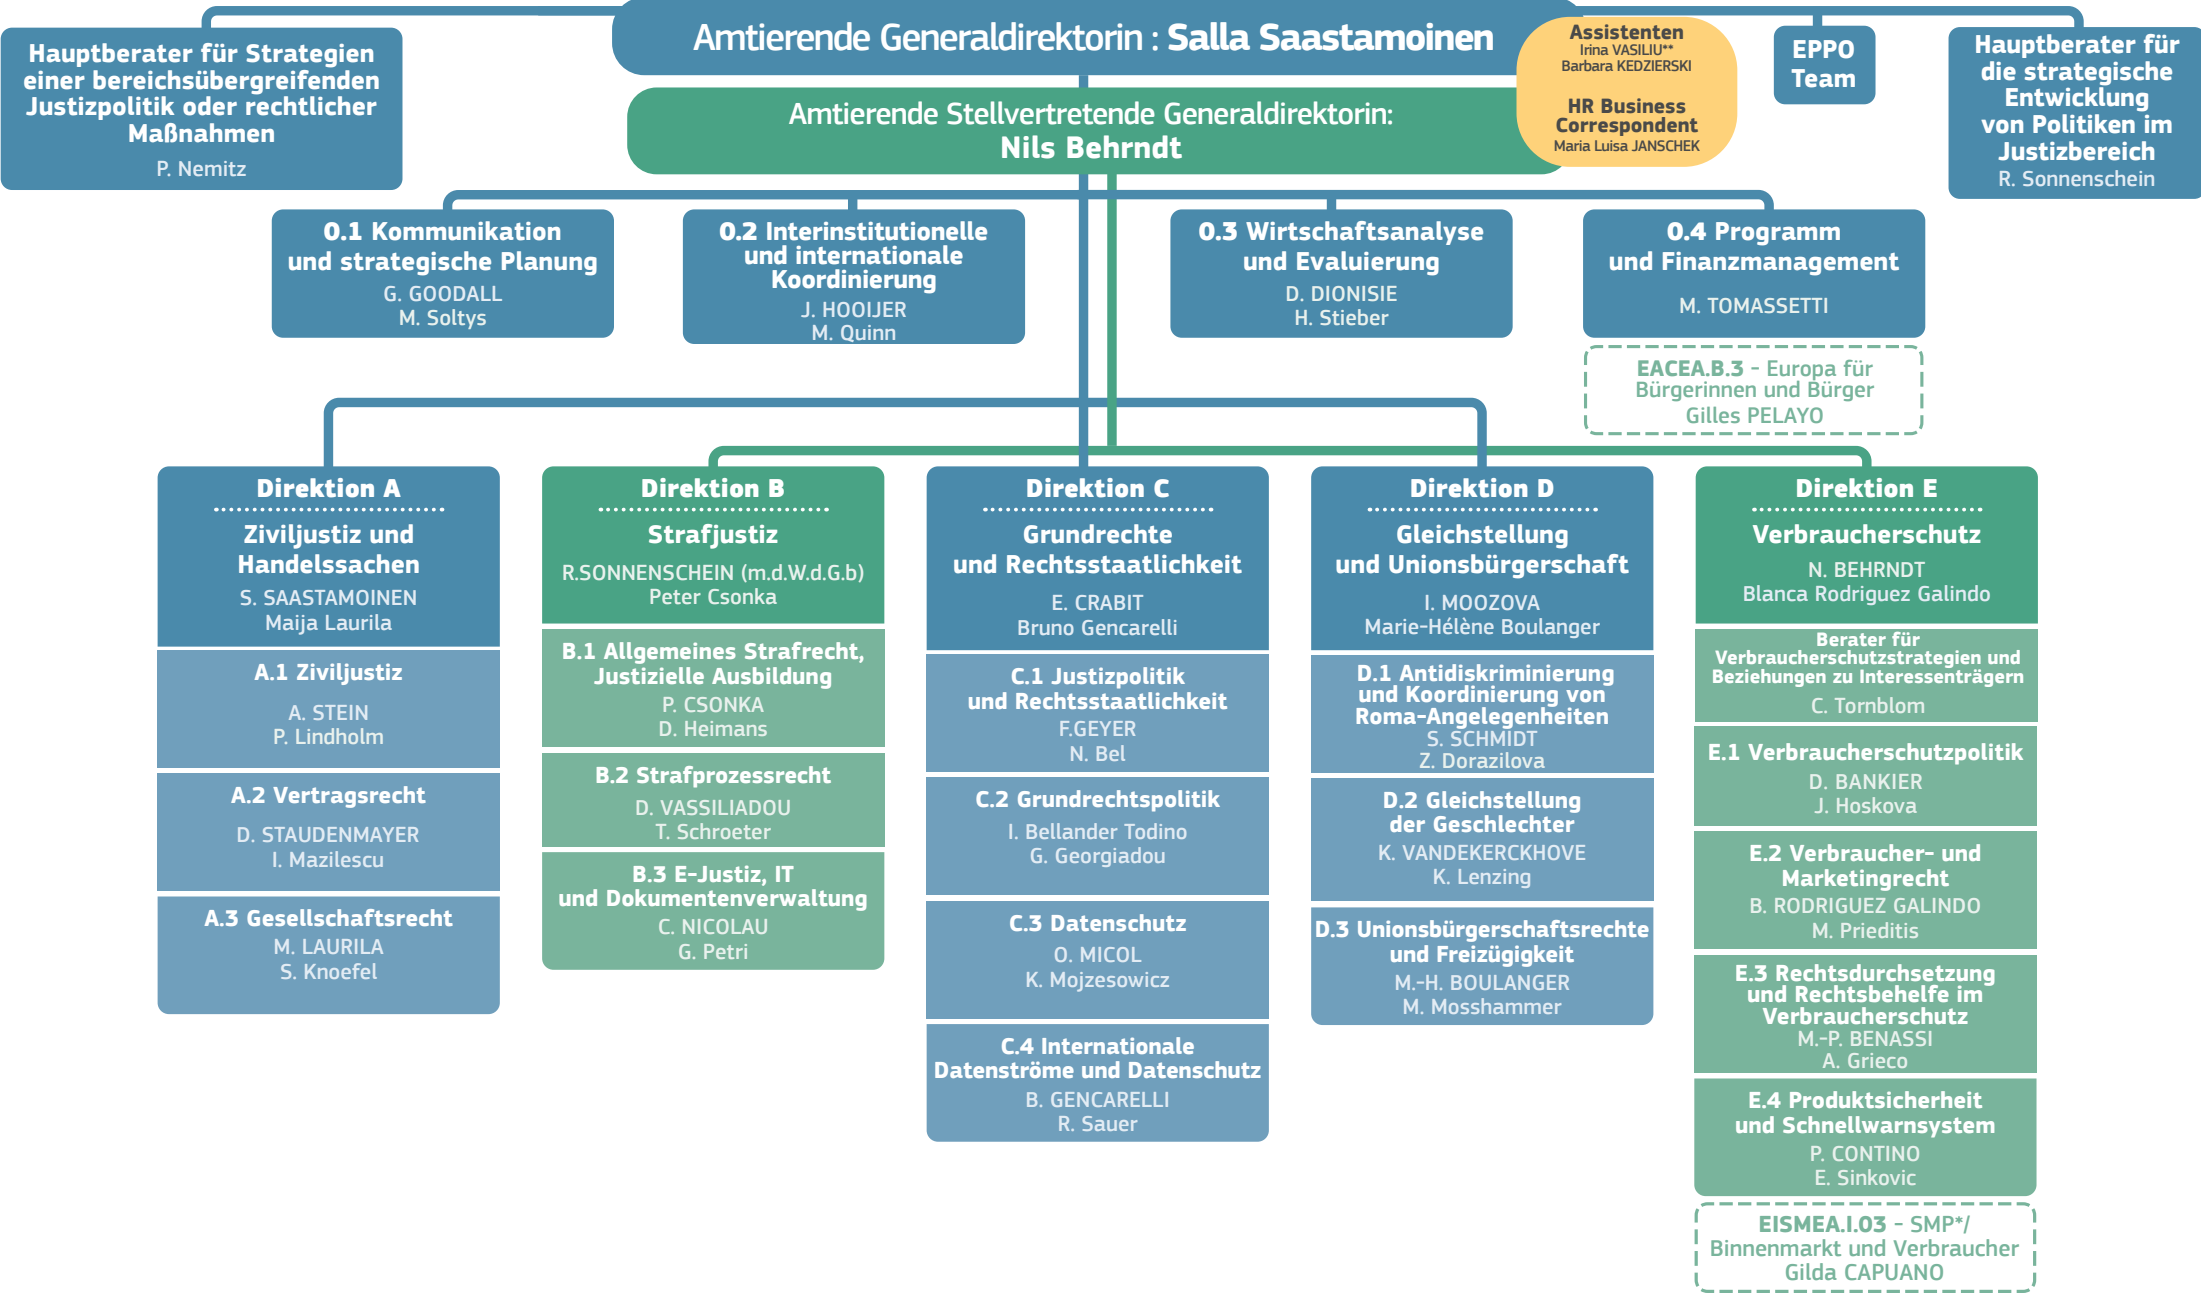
Amtierende Generaldirektorin : Salla Saastamoinen

Amtierende Stellvertretende Generaldirektorin:
Nils Behrndt

Hauptberater für Strategien einer bereichsübergreifenden Justizpolitik oder rechtlicher Maßnahmen
P. Nemitz

Assistenten
Irina VASILIU**
Barbara KEDZIERSKI

HR Business Correspondent
Maria Luisa JANSCHEK

EPPO Team

Hauptberater für die strategische Entwicklung von Politiken im Justizbereich
R. Sonnenschein

0.1 Kommunikation und strategische Planung
G. GOODALL
M. Soltys

0.2 Interinstitutionelle und internationale Koordinierung
J. HOOIJER
M. Quinn

0.3 Wirtschaftsanalyse und Evaluierung
D. DIONISIE
H. Stieber

0.4 Programm und Finanzmanagement
M. TOMASSETTI

EACEA.B.3 - Europa für Bürgerinnen und Bürger
Gilles PELAYO

Direktion A
Ziviljustiz und Handelssachen
S. SAASTAMOINEN
Maija Laurila

A.1 Ziviljustiz
A. STEIN
P. Lindholm

A.2 Vertragsrecht
D. STAUDENMAYER
I. Mazilescu

A.3 Gesellschaftsrecht
M. LAURILA
S. Knoefel

Direktion B
Strafjustiz
R.SONNENSCHEIN (m.d.W.d.G.b)
Peter Csonka

B.1 Allgemeines Strafrecht, Justizielle Ausbildung
P. CSONKA
D. Heimans

B.2 Strafprozessrecht
D. VASSILIADOU
T. Schroeter

B.3 E-Justiz, IT und Dokumentenverwaltung
C. NICOLAU
G. Petri

Direktion C
Grundrechte und Rechtsstaatlichkeit
E. CRABIT
Bruno Gencarelli

C.1 Justizpolitik und Rechtsstaatlichkeit
F.GEYER
N. Bel

C.2 Grundrechtspolitik
I. Bellander Todino
G. Georgiadou

C.3 Datenschutz
O. MICOL
K. Mojzesowicz

C.4 Internationale Datenströme und Datenschutz
B. GENCARELLI
R. Sauer

Direktion D
Gleichstellung und Unionsbürgerschaft
I. MOOZOVA
Marie-Hélène Boulanger

D.1 Antidiskriminierung und Koordinierung von Roma-Angelegenheiten
S. SCHMIDT
Z. Dorazilova

D.2 Gleichstellung der Geschlechter
K. VANDEKERCKHOVE
K. Lenzing

D.3 Unionsbürgerschaftsrechte und Freizügigkeit
M.-H. BOULANGER
M. Mosshammer

Direktion E
Verbraucherschutz
N. BEHRNDT
Blanca Rodriguez Galindo

Berater für Verbraucherschutzstrategien und Beziehungen zu Interessenträgern
C. Tornblom

E.1 Verbraucherschutzpolitik
D. BANKIER
J. Hoskova

E.2 Verbraucher- und Marketingrecht
B. RODRIGUEZ GALINDO
M. Prieditis

E.3 Rechtsdurchsetzung und Rechtsbehelfe im Verbraucherschutz
M.-P. BENASSI
A. Grieco

E.4 Produktsicherheit und Schnellwarnsystem
P. CONTINO
E. Sinkovic

EISMEA.I.03 - SMP*/ Binnenmarkt und Verbraucher
Gilda CAPUANO